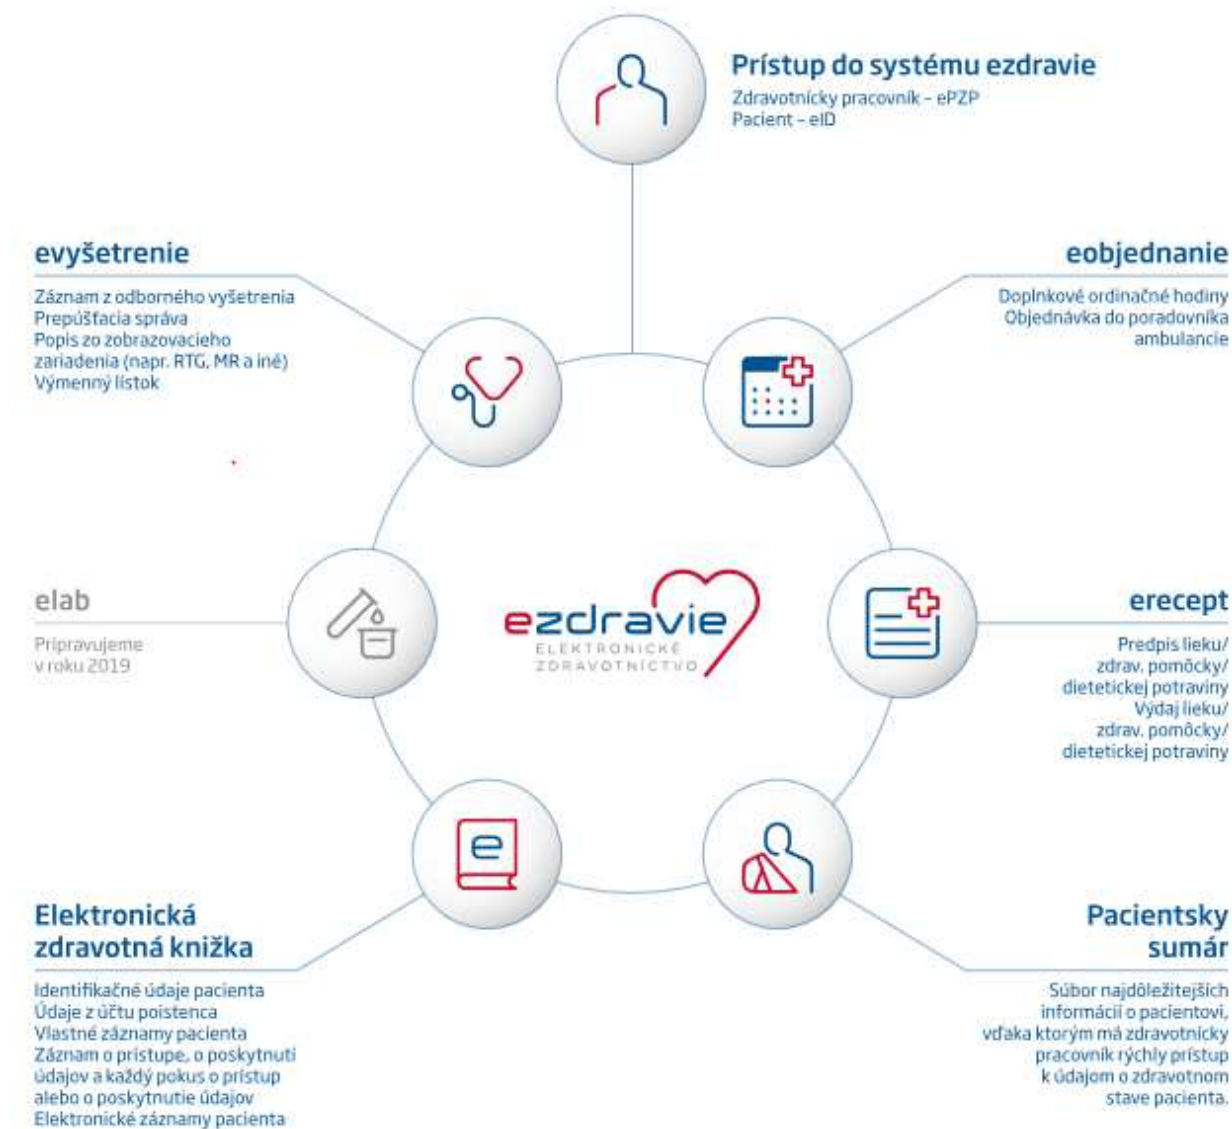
Prístup do systému ezdravie

Zdravotnícky pracovník – ePZP
Pacient – eID

evyšetrenie

Záznam z odborného vyšetrenia
Prepúšťacia správa
Popis zo zobrazovacieho zariadenia (napr. RTG, MR a iné)
Výmenný lístok

eobjednanie

Doplnkové ordinačné hodiny
Objednávka do poradovníka ambulancie

elab

Pripravujeme v roku 2019

ezdravie
ELEKTRONICKÉ ZDRAVOTNÍCTVO

erecept

Predpis lieku/ zdrav. pomôcky/ dietetickej potraviny
Výdaj lieku/ zdrav. pomôcky/ dietetickej potraviny

Elektronická zdravotná knižka

Identifikačné údaje pacienta
Údaje z účtu poistenca
Vlastné záznamy pacienta
Záznam o prístupe, o poskytnutí údajov a každý pokus o prístup alebo o poskytnutie údajov
Elektronické záznamy pacienta

Pacientsky sumár

Súbor najdôležitejších informácií o pacientovi, vďaka ktorým má zdravotnícky pracovník rýchly prístup k údajom o zdravotnom stave pacienta.